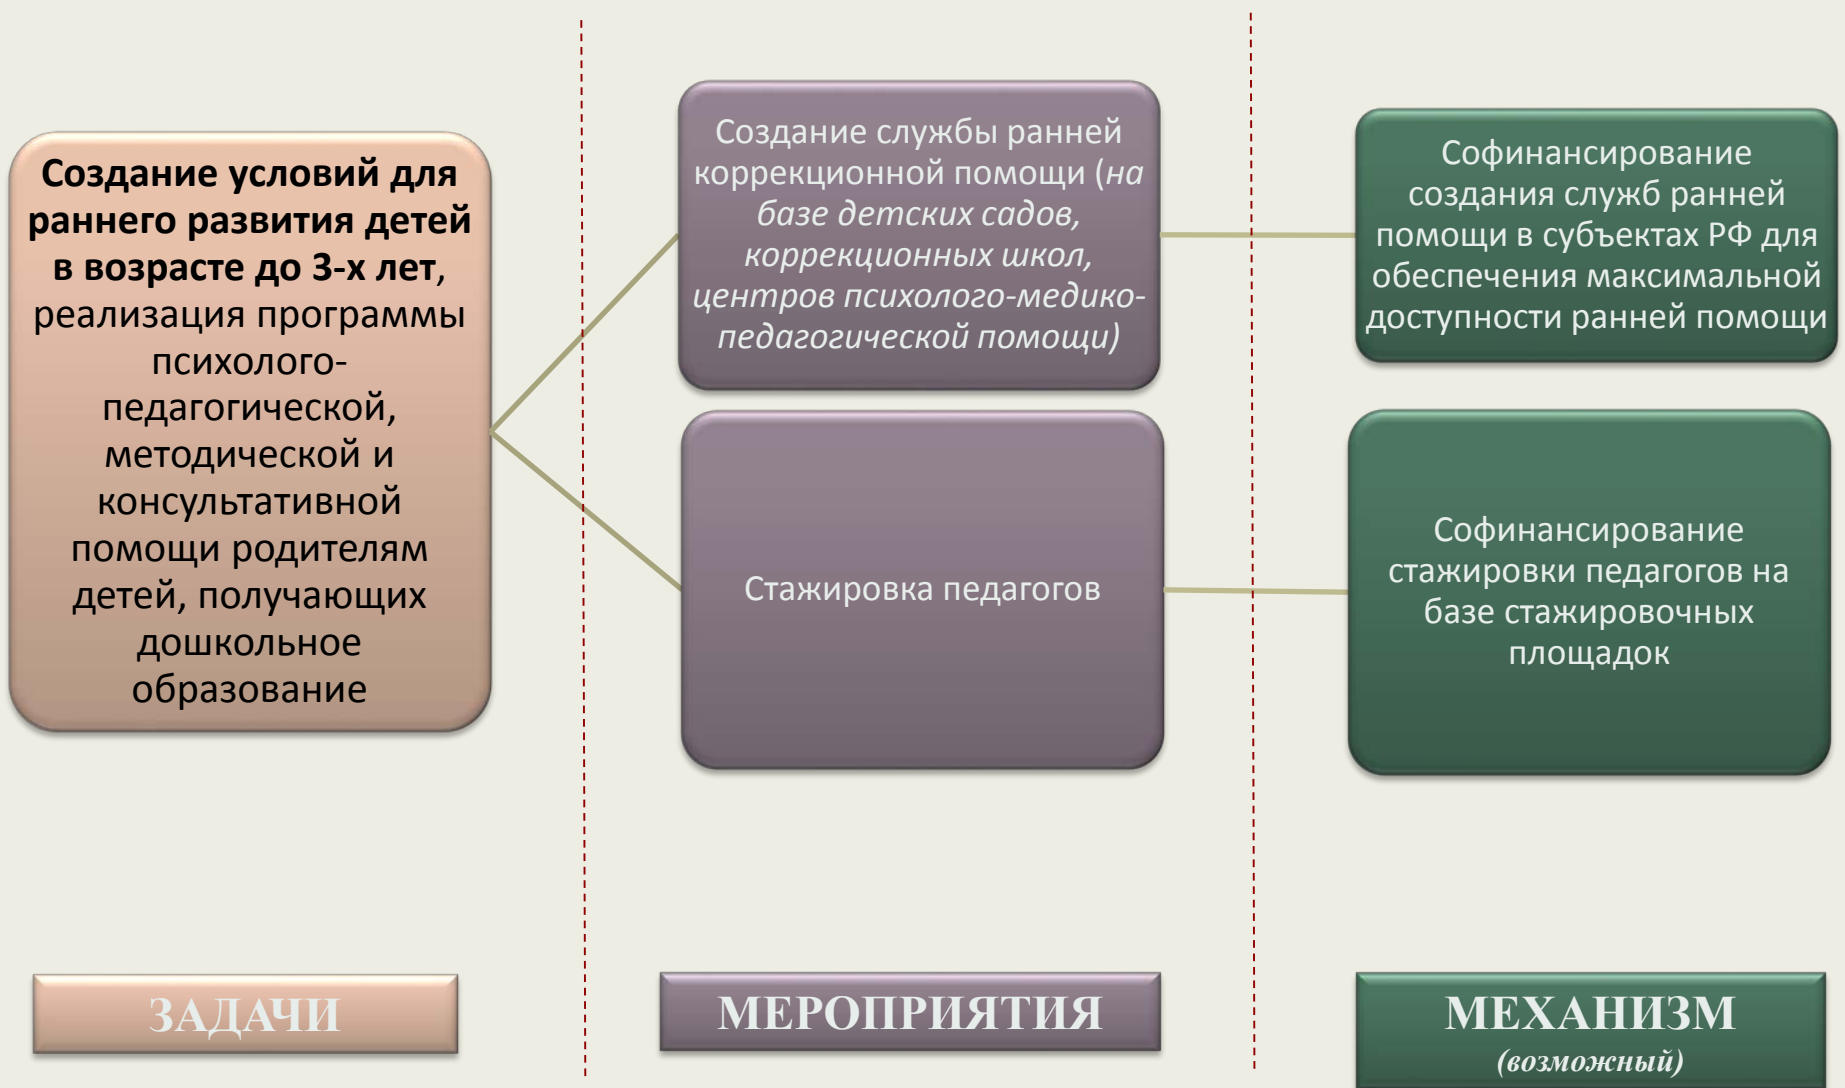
**Создание условий для раннего развития детей в возрасте до 3-х лет,** реализация программы психолого-педагогической, методической и консультативной помощи родителям детей, получающих дошкольное образование

Создание службы ранней коррекционной помощи (*на базе детских садов, коррекционных школ, центров психолого-медико-педагогической помощи)*

Стажировка педагогов

Софинансирование создания служб ранней помощи в субъектах РФ для обеспечения максимальной доступности ранней помощи

Софинансирование стажировки педагогов на базе стажировочных площадок

ЗАДАЧИ

МЕРОПРИЯТИЯ

МЕХАНИЗМ
*(возможный)*